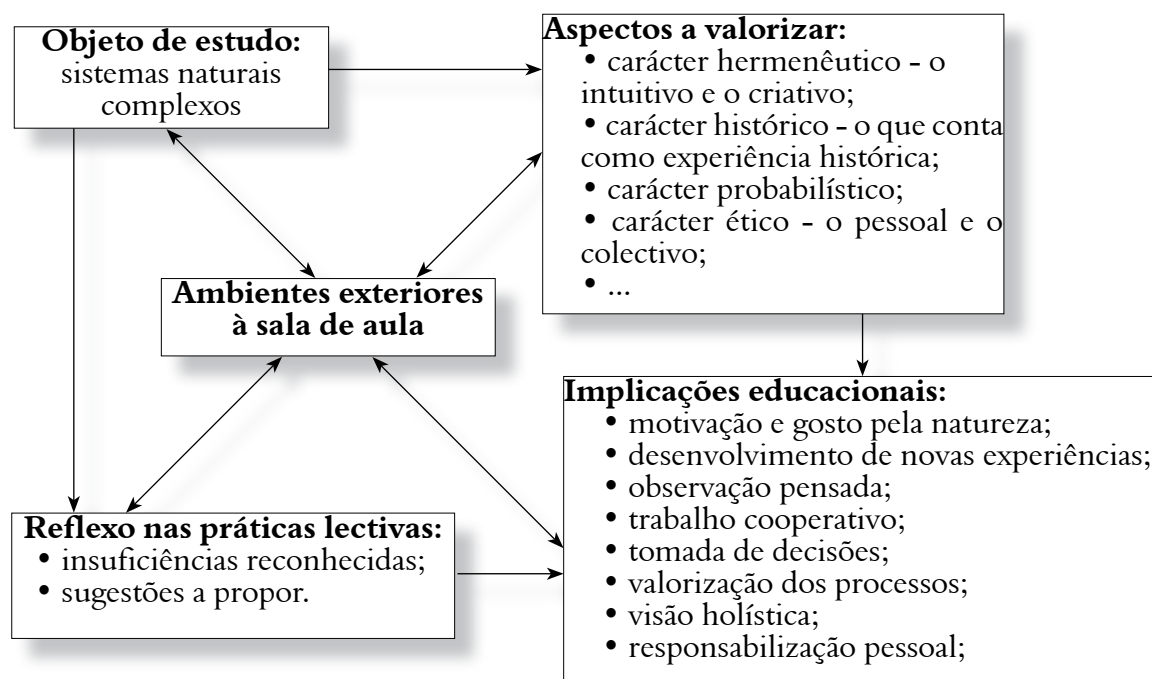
**Objeto de estudo:**
sistemas naturais complexos

**Aspectos a valorizar:**
• carácter hermenêutico - o intuitivo e o criativo;
• carácter histórico - o que conta como experiência histórica;
• carácter probabilístico;
• carácter ético - o pessoal e o colectivo;
• ...

**Ambientes exteriores à sala de aula**

**Implicações educacionais:**
• motivação e gosto pela natureza;
• desenvolvimento de novas experiências;
• observação pensada;
• trabalho cooperativo;
• tomada de decisões;
• valorização dos processos;
• visão holística;
• responsabilização pessoal;

**Reflexo nas práticas lectivas:**
• insuficiências reconhecidas;
• sugestões a propor.